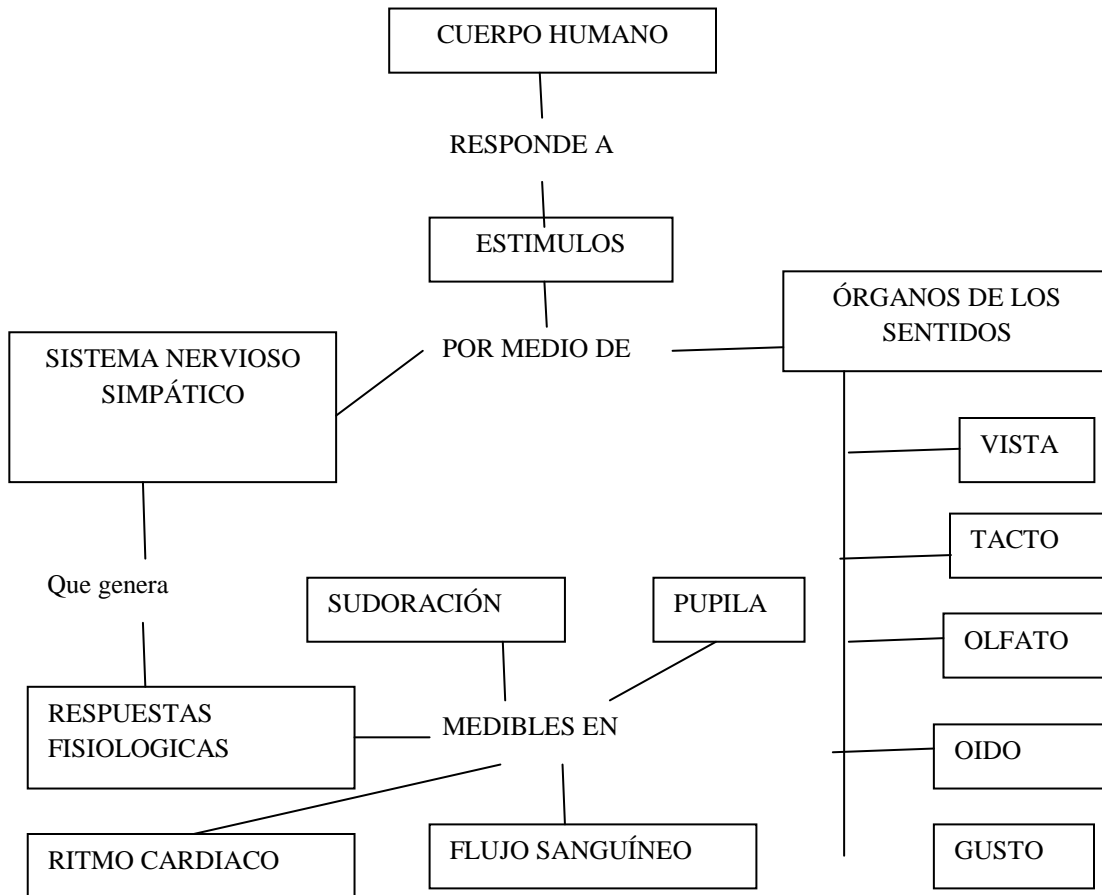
CUERPO HUMANO

RESPONDE A

ESTIMULOS

POR MEDIO DE

SISTEMA NERVIOSO SIMPÁTICO

ÓRGANOS DE LOS SENTIDOS

VISTA

TACTO

OLFATO

OIDO

GUSTO

Que genera

RESPUESTAS FISIOLOGICAS

MEDIBLES EN

SUDORACIÓN

PUPILA

RITMO CARDIACO

FLUJO SANGUÍNEO